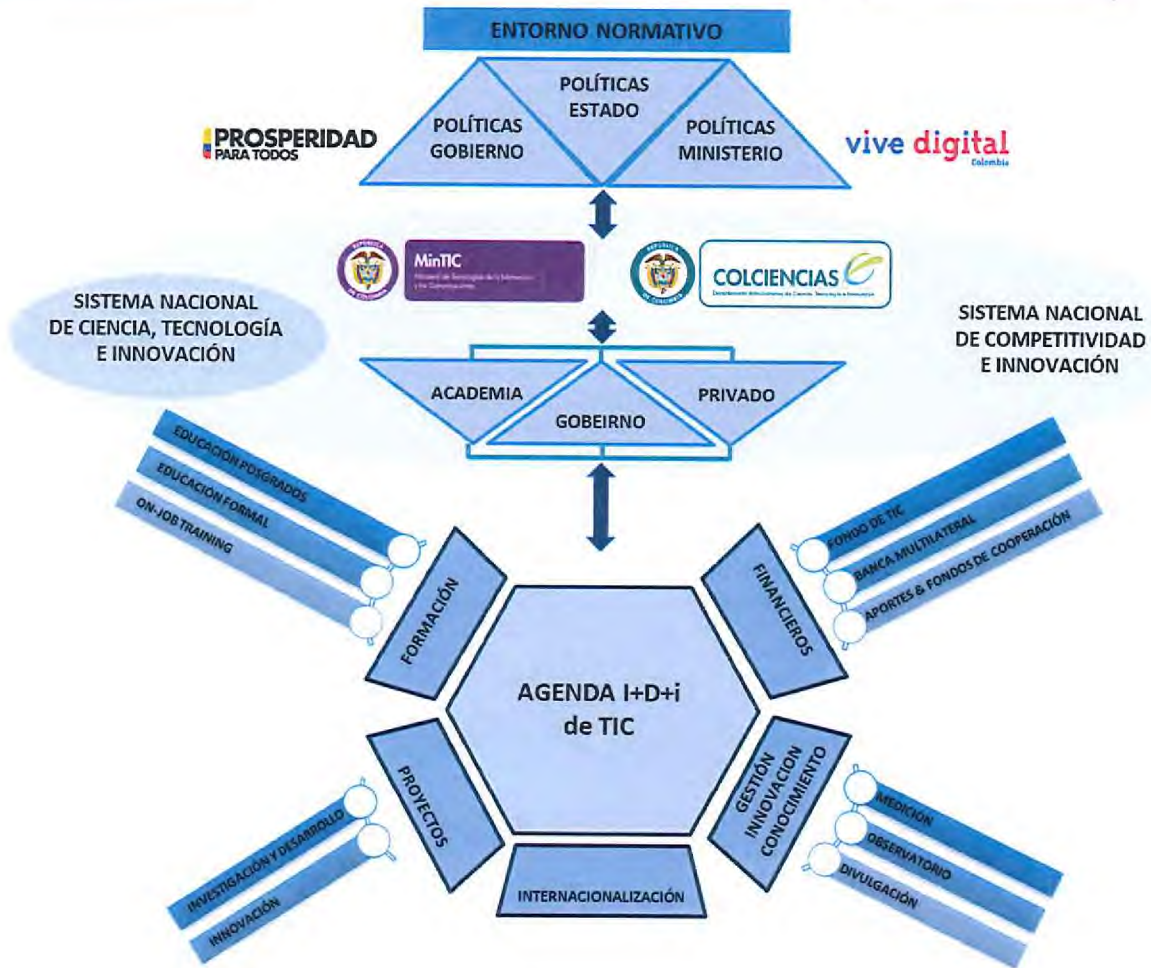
ENTORNO NORMATIVO

POLÍTICAS ESTADO

POLÍTICAS GOBIERNO

POLÍTICAS MINISTERIO

PROSPERIDAD PARA TODOS

vive digital Colombia

MinTIC

COLCIENCIAS

SISTEMA NACIONAL DE CIENCIA, TECNOLOGÍA E INNOVACIÓN

SISTEMA NACIONAL DE COMPETITIVIDAD E INNOVACIÓN

ACADEMIA

GOBEIRNO

PRIVADO

EDUCACIÓN POSGRADOS

EDUCACIÓN FORMAL

ON-JOB TRAINING

FORMACIÓN

FONDO DE TIC

BANCA MULTILATERAL

APORTES & FONDOS DE COOPERACIÓN

FINANCIEROS

AGENDA I+D+i de TIC

PROYECTOS

INVESTIGACIÓN Y DESARROLLO

INNOVACIÓN

GESTIÓN INNOVACION CONOCIMIENTO

MEDICIÓN

OBSERVATORIO

DIVULGACIÓN

INTERNACIONALIZACIÓN